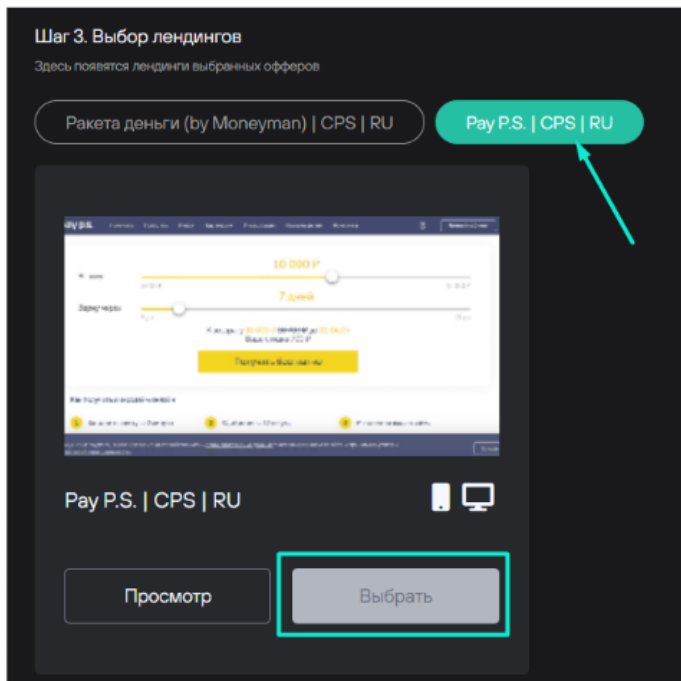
Шаг 3. Выбор лендингов

Здесь появятся лендинги выбранных офферов

Ракета деньги (by Moneyman) | CPS | RU

Pay P.S. | CPS | RU

ay p.s. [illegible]

10 000 ₽

7 дней

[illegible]

Получить деньги

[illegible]

Pay P.S. | CPS | RU

Просмотр

Выбрать